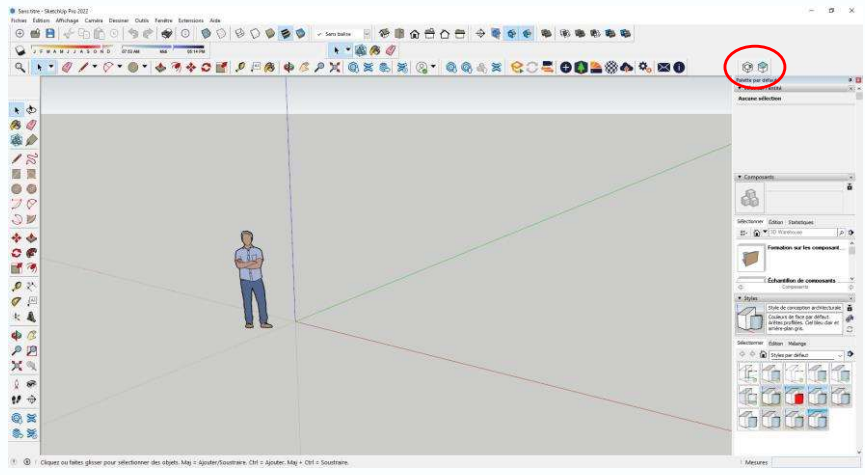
Sans titre - SketchUp Pro 2022

Fichier Edition Affichage Caméra Dessiner Outils Fenêtre Extensions Aide

Sans balise

J F M A M J J A S O N D 07:32 AM Midi 04:14 PM

Panneau par défaut

Aucune sélection

Composants

Sélectionner Édition Statistiques

3D Warehouse

Formation sur les composant...

Échantillon de composants

Composants

Styles

Style de conception architecturale

Couleurs de face par défaut. Arêtes profilées. Ciel bleu clair et arrière-plan gris.

Sélectionner Édition Mélange

Styles par défaut

Cliquez ou faites glisser pour sélectionner des objets. Maj = Ajouter/Soustraire. Ctrl = Ajouter. Maj + Ctrl = Soustraire.

Mesures